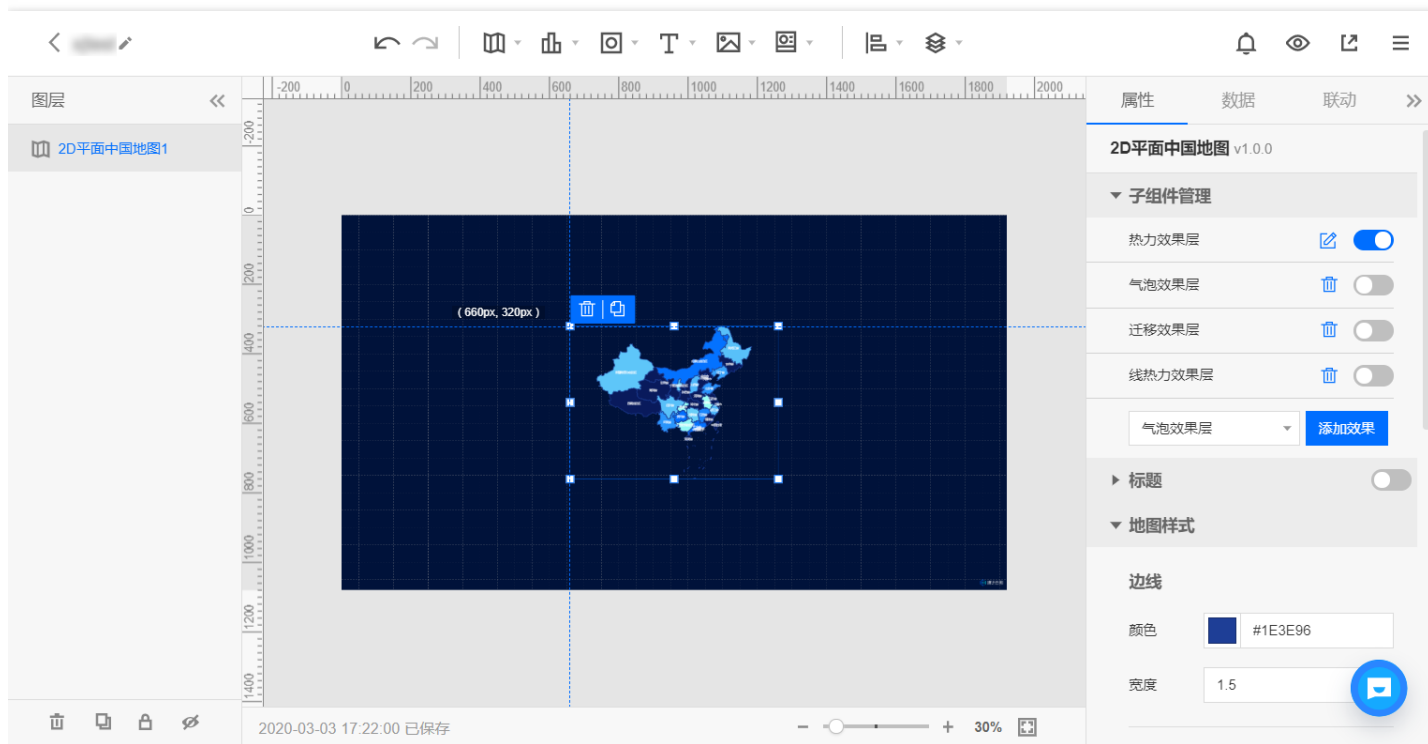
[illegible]

图层

2D平面中国地图1

-200 0 200 400 600 800 1000 1200 1400 1600 1800 2000

-200 0 200 400 600 800 1000 1200 1400

( 660px, 320px )

2020-03-03 17:22:00 已保存

30%

属性 数据 联动

2D平面中国地图 v1.0.0

子组件管理

热力效果层

气泡效果层

迁移效果层

线热力效果层

气泡效果层

添加效果

标题

地图样式

边线

颜色 #1E3E96

宽度 1.5